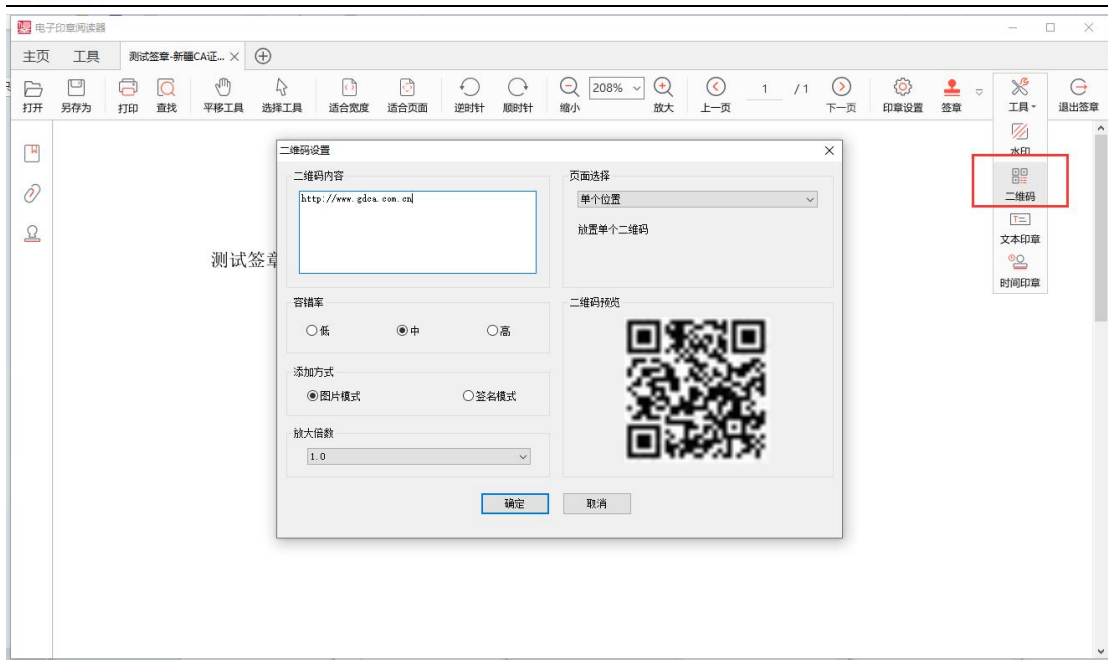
电子印章阅读器

主页 工具 测试签章-新疆CA证... ×

打开 另存为 打印 查找 平移工具 选择工具 适合宽度 适合页面 逆时针 顺时针 缩小 208% 放大 上一页 1 /1 下一页 印章设置 签章 工具 退出签章

水印
二维码
文本印章
时间印章

测试签章

二维码设置

二维码内容
http://www.gdca.com.cn

页面选择
单个位置
放置单个二维码

容错率
低 中 高

二维码预览

添加方式
图片模式 签名模式

放大倍数
1.0

确定 取消